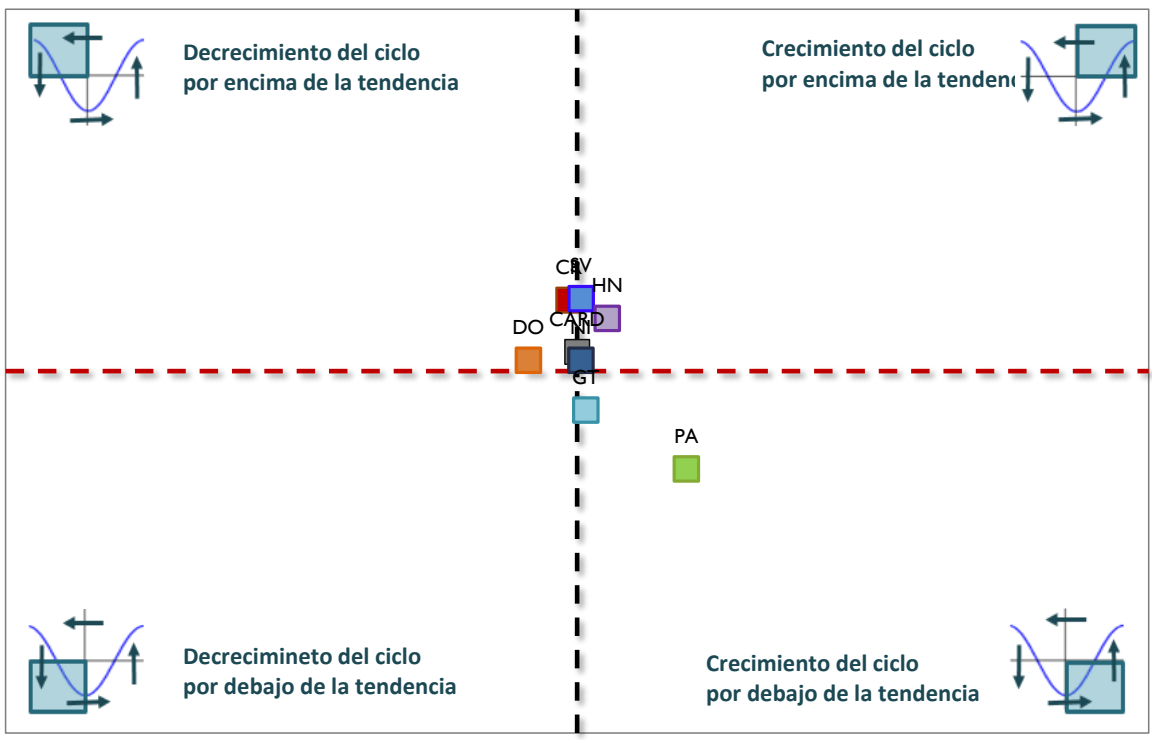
Decrecimiento del ciclo
por encima de la tendencia

Crecimiento del ciclo
por encima de la tendenc

CR
SV
HN
CARD
NI
DO
GT
PA

Decrecimineto del ciclo
por debajo de la tendencia

Crecimiento del ciclo
por debajo de la tendencia